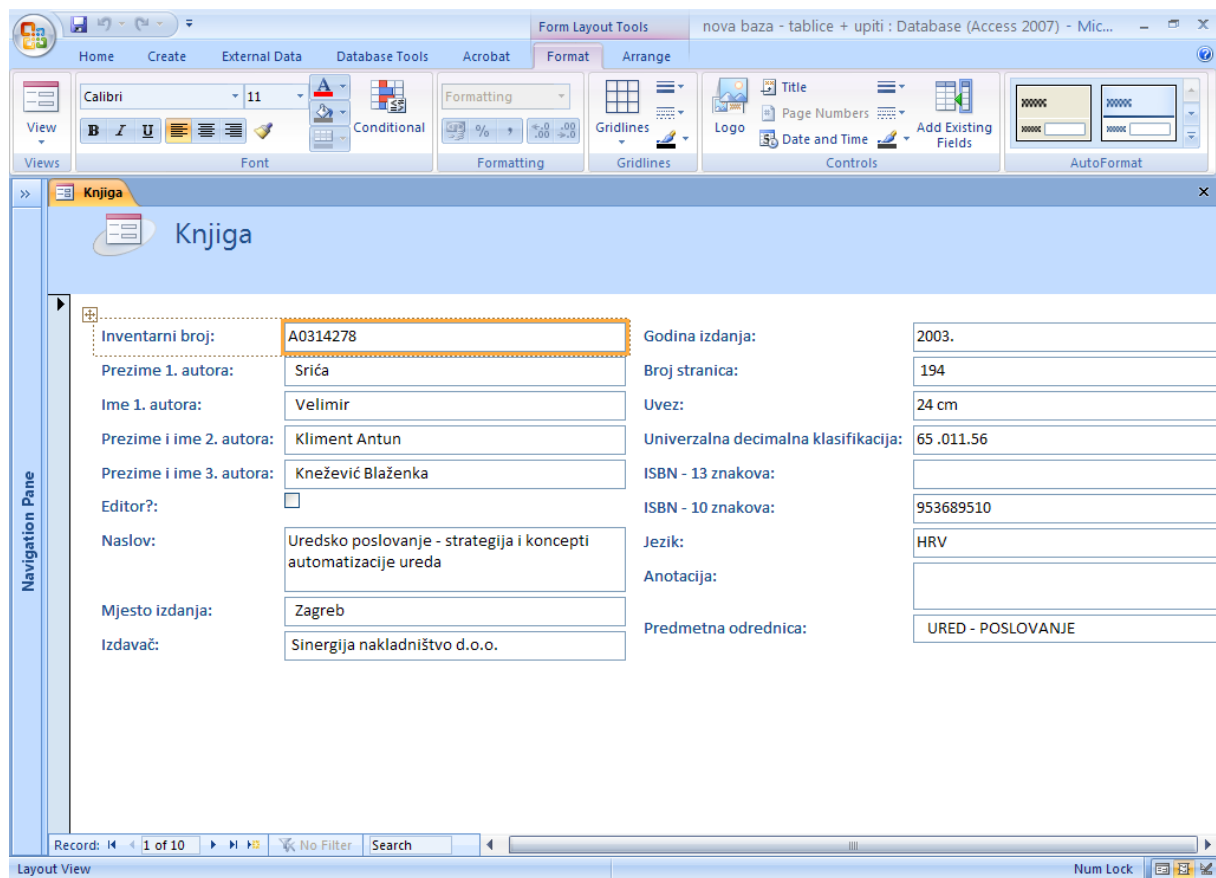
Form Layout Tools nova baza - tablice + upiti : Database (Access 2007) - Mic...

Home Create External Data Database Tools Acrobat Format Arrange

View
Views

Calibri 11
B I U
Conditional
Font

Formatting
% ,
Formatting

Gridlines
Gridlines

Logo Title Page Numbers Date and Time Add Existing Fields
Controls

AutoFormat

»

Knjiga

Knjiga

Navigation Pane

Inventarni broj: A0314278
Prezime 1. autora: Srića
Ime 1. autora: Velimir
Prezime i ime 2. autora: Kliment Antun
Prezime i ime 3. autora: Knežević Blaženka
Editor?:
Naslov: Uredsko poslovanje - strategija i koncepti automatizacije ureda
Mjesto izdanja: Zagreb
Izdavač: Sinergija nakladništvo d.o.o.

Godina izdanja: 2003.
Broj stranica: 194
Uvez: 24 cm
Univerzalna decimalna klasifikacija: 65 .011.56
ISBN - 13 znakova:
ISBN - 10 znakova: 953689510
Jezik: HRV
Anotacija:
Predmetna odrednica: URED - POSLOVANJE

Record: 1 of 10 No Filter Search

Layout View Num Lock